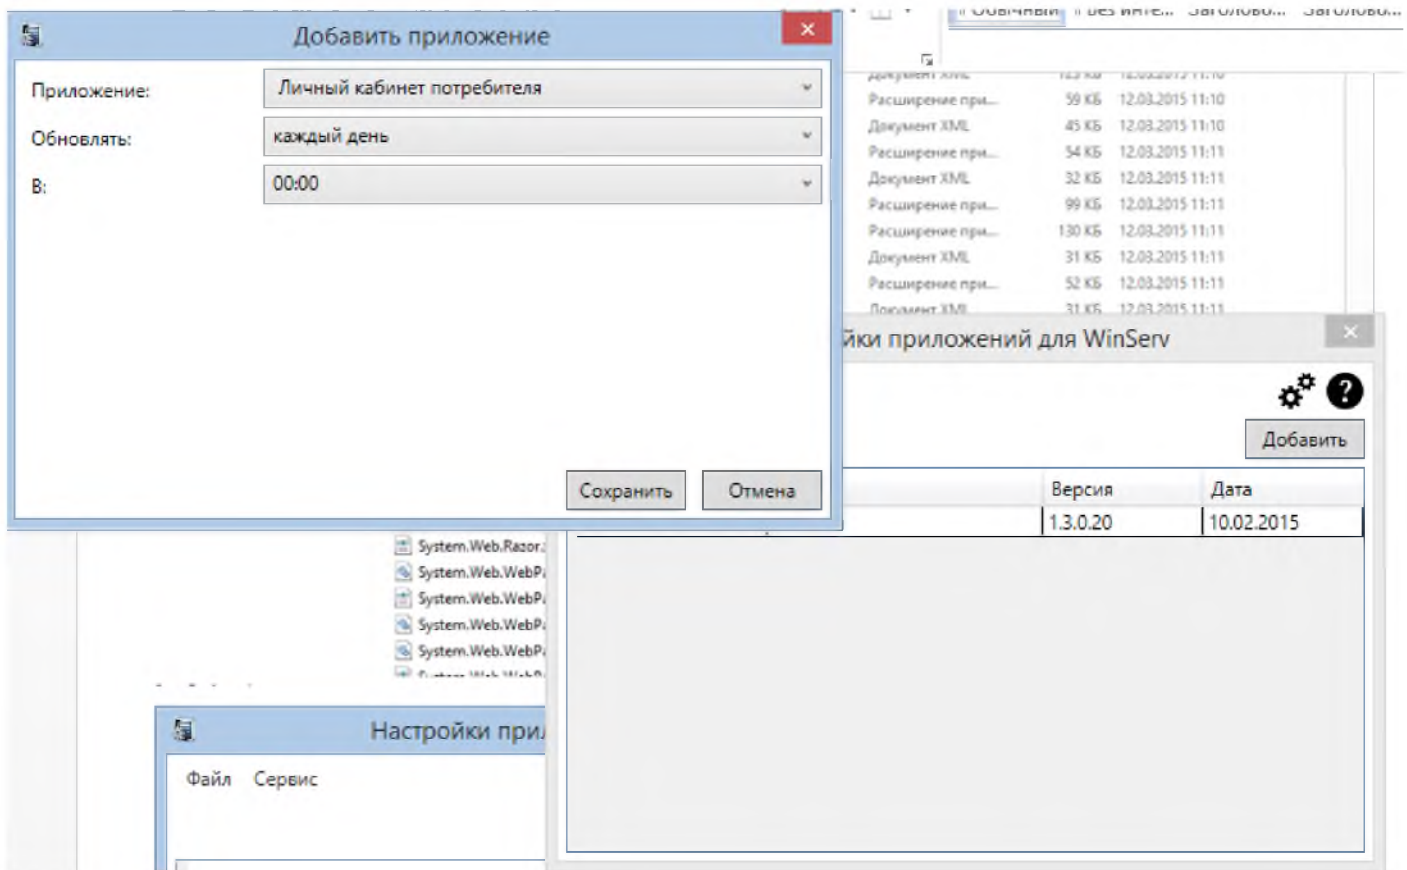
Добавить приложение

Приложение: Личный кабинет потребителя

Обновлять: каждый день

В: 00:00

Сохранить Отмена

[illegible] Обычный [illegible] Без инте... Заголово... Заголово...

Документ XML 123 КБ 12.03.2015 11:10
Расширение при... 59 КБ 12.03.2015 11:10
Документ XML 45 КБ 12.03.2015 11:10
Расширение при... 54 КБ 12.03.2015 11:11
Документ XML 32 КБ 12.03.2015 11:11
Расширение при... 99 КБ 12.03.2015 11:11
Расширение при... 130 КБ 12.03.2015 11:11
Документ XML 31 КБ 12.03.2015 11:11
Расширение при... 52 КБ 12.03.2015 11:11
Документ XML 31 КБ 12.03.2015 11:11

йки приложений для WinServ

Добавить

| Версия | Дата |
|---|---|
| 1.3.0.20 | 10.02.2015 |

System.Web.Razor.
System.Web.WebP.
System.Web.WebP.
System.Web.WebP.
System.Web.WebP.

Настройки при

Файл Сервис